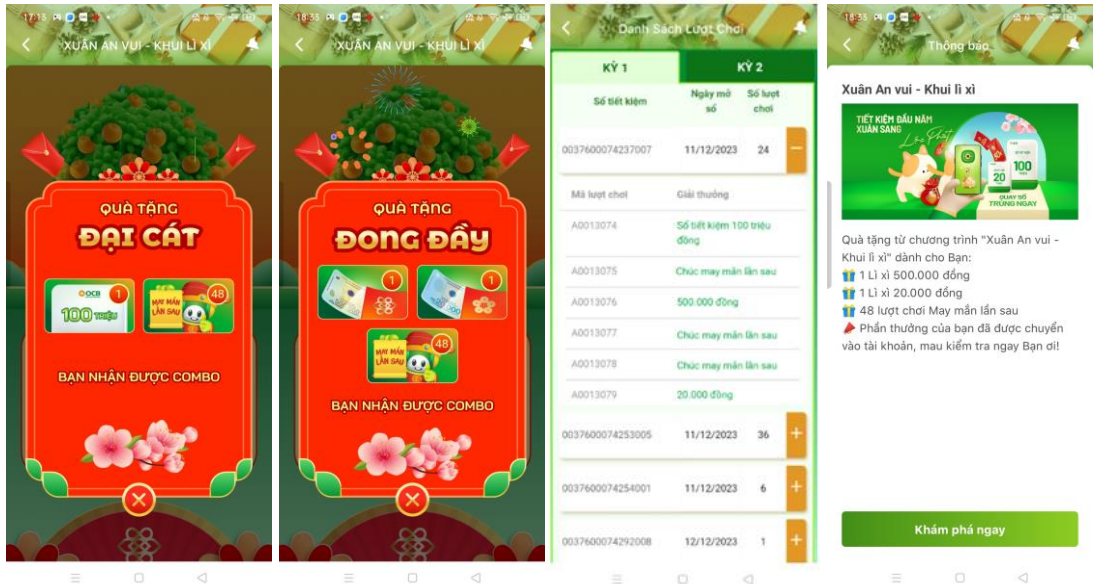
17:15

XUÂN AN VUI - KHUI LÌ XÌ

QUÀ TẶNG
ĐẠI CÁT

OCB
1
100 TRIỆU

MAY MẮN LẦN SAU
48

BẠN NHẬN ĐƯỢC COMBO

18:35

XUÂN AN VUI - KHUI LÌ XÌ

QUÀ TẶNG
ĐONG ĐẦY

1
1
MAY MẮN LẦN SAU
48

BẠN NHẬN ĐƯỢC COMBO

Danh Sách Lượt Chơi

KỲ 1 | KỲ 2

| Số tiết kiệm | Ngày mở sổ | Số lượt chơi |
|---|---|---|
| 0037600074237007 | 11/12/2023 | 24 |

| Mã lượt chơi | Giải thưởng |
|---|---|
| A0013074 | Sổ tiết kiệm 100 triệu đồng |
| A0013075 | Chúc may mắn lần sau |
| A0013076 | 500.000 đồng |
| A0013077 | Chúc may mắn lần sau |
| A0013078 | Chúc may mắn lần sau |
| A0013079 | 20.000 đồng |

| | | |
|---|---|---|
| 0037600074253005 | 11/12/2023 | 36 |
| 0037600074254001 | 11/12/2023 | 6 |
| 0037600074292008 | 12/12/2023 | 1 |

18:35

Thông báo

Xuân An vui - Khui lì xì

TIẾT KIỆM ĐẦU NĂM XUÂN SANG Lộc Phát
20
100
QUAY SỐ TRÚNG NGAY

Quà tặng từ chương trình "Xuân An vui - Khui lì xì" dành cho Bạn:
1 Lì xì 500.000 đồng
1 Lì xì 20.000 đồng
48 lượt chơi May mắn lần sau
Phần thưởng của bạn đã được chuyển vào tài khoản, mau kiểm tra ngay Bạn ơi!

Khám phá ngay